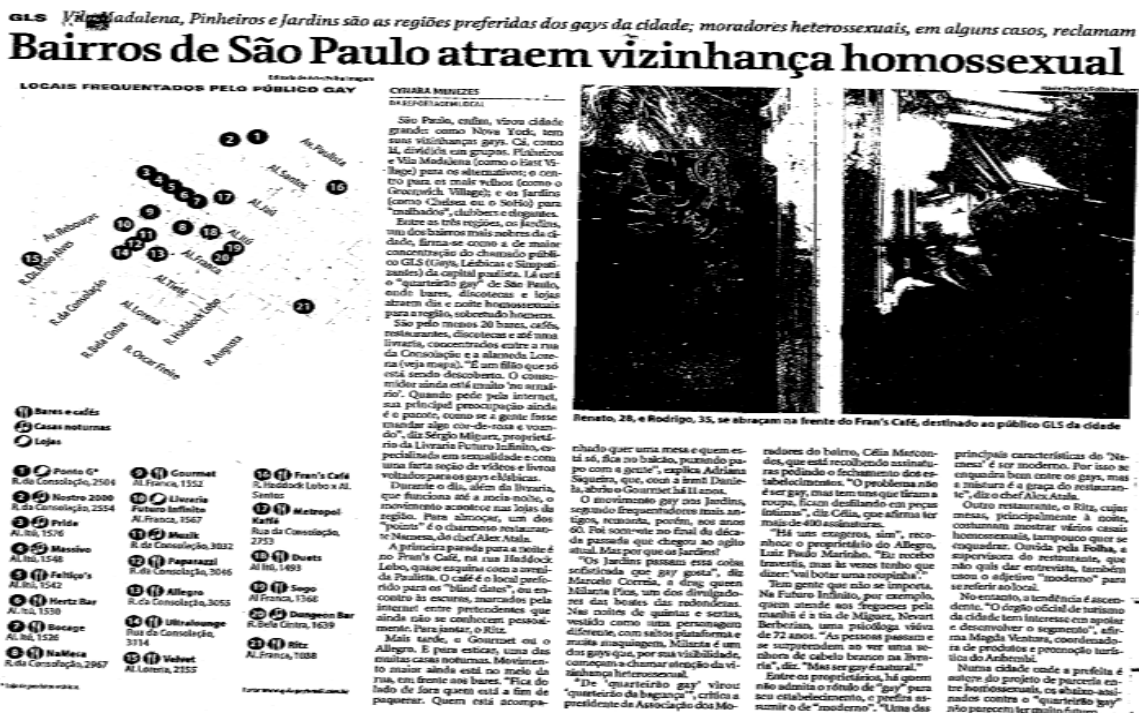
GLS Vila Madalena, Pinheiros e Jardins são as regiões preferidas dos gays da cidade; moradores heterossexuais, em alguns casos, reclamam

Bairros de São Paulo atraem vizinhança homossexual

LOCAIS FREQUENTADOS PELO PÚBLICO GAY

Av. Paulista
Al. Santos
Al. Jaú
Al. Itu
Av. Rebouças
R. Oscar Freire
Al. Franca
Al. Tietê
R. da Consolação
Al. Lorena
R. Bela Cintra
R. Haddock Lobo
R. Augusta

Bares e cafés
Casas noturnas
Lojas

1 Ponto G* R. da Consolação, 2506
2 Nostro 2000 R. da Consolação, 2554
3 Pride Al. Itu, 1576
4 Massivo Al. Itu, 1548
5 Feitiço's Al. Itu, 1542
6 Hertz Bar Al. Itu, 1530
7 Bocage Al. Itu, 1526
8 NaMeca R. da Consolação, 2967
9 Gourmet Al. Franca, 1552
10 Livraria Futuro Infinito Al. Franca, 1567
11 Muzik R. da Consolação, 3032
12 Paparazzi R. da Consolação, 3046
13 Allegro R. da Consolação, 3055
14 Ultralounge Rua da Consolação, 3114
15 Velvet Al. Lorena, 2155
16 Fran's Café R. Haddock Lobo x Al. Santos
17 Metropol Kaffé Rua da Consolação, 2753
18 Duets Al. Itu, 1493
19 Sogo Al. Franca, 1368
20 Dungeon Bar R. Bela Cintra, 1639
21 Ritz Al. Franca, 1088

CYNARA MENEZES
DA REPORTAGEM LOCAL

São Paulo, enfim, virou cidade grande: como Nova York, tem suas vizinhanças gays. Cá, como lá, dividida em grupos. Pinheiros e Vila Madalena (como o East Village) para os alternativos; o centro para os mais velhos (como o Greenwich Village); e os Jardins (como Chelsea ou o SoHo) para "malhados", clubbers e elegantes.

Entre as três regiões, os Jardins, um dos bairros mais nobres da cidade, firma-se como a de maior concentração do chamado público GLS (Gays, Lésbicas e Simpatizantes) da capital paulista. Lá está o "quarteirão gay" de São Paulo, onde bares, discotecas e lojas atraem dia e noite homossexuais para a região, sobretudo homens.

São pelo menos 20 bares, cafés, restaurantes, discotecas e até uma livraria, concentrados entre a rua da Consolação e a alameda Lorena (veja mapa). "É um filão que só está sendo descoberto. O consumidor ainda está muito 'no armário'. Quando pede pela internet, sua principal preocupação ainda é o pacote, como se a gente fosse mandar algo cor-de-rosa e voando", diz Sérgio Miguez, proprietário da Livraria Futuro Infinito, especializada em sexualidade e com uma farta seção de vídeos e livros voltados para gays e lésbicas.

Durante o dia, além da livraria, que funciona até a noite, o movimento acontece nas lojas da região. Para almoçar, um dos "points" é o charmoso restaurante Namesa, do chef Alex Atala.

A primeira parada para a noite é no Fran's Café, na rua Haddock Lobo, quase esquina com a avenida Paulista. O café é o local preferido para os "blind dates", ou encontro às escuras, marcados pela internet entre pretendentes que ainda não se conhecem pessoalmente. Para jantar, o Ritz.

Mais tarde, o Gourmet ou o Allegro. E para esticar, uma das muitas casas noturnas. Movimento maior ainda está no meio da rua, em frente aos bares. "Fica do lado de fora quem está a fim de paquerar. Quem está acompanhado quer uma mesa e quem está só, fica no balcão, porque dá papo com a gente", explica Adriana Siqueira, que, com o irmão Daniel, abriu o Gourmet há 11 anos.

O movimento gay nos Jardins, segundo frequentadores mais antigos, remonta, porém, aos anos 60. Foi somente no final da década passada que chegou ao agito atual. Mas por que os Jardins?

"Os Jardins passam essa coisa sofisticada que gay gosta", diz Marcelo Correia, a drag queen Milanta Pics, um dos divulgadores das boates das redondezas. Nas noites de quintas e sextas, vestido como uma personagem diferente, com saltos plataforma e muita maquiagem, Milanta é um dos gays que, por sua visibilidade, começam a chamar atenção da vizinhança heterossexual.

"De 'quarteirão gay' virou 'quarteirão da bagunça'", critica a presidente da Associação dos Moradores do bairro, Célia Marcondes, que está recolhendo assinaturas pedindo o fechamento dos estabelecimentos. "O problema não é ser gay, mas tem uns que tiram a roupa. Ficam desfilando em peças íntimas", diz Célia, que afirma ter mais de 400 assinaturas.

"Há uns exageros, sim", reconhece o proprietário do Allegro, Luiz Paulo Marinho. "Eu recebo travestis, mas às vezes tenho que dizer: 'vai botar uma roupinha'".

Tem gente que não se importa. Na Futuro Infinito, por exemplo, quem atende aos fregueses pela manhã é a tia de Miguez, Nevart Berberian, uma psicóloga viúva de 72 anos. "As pessoas passam e se surpreendem ao ver uma senhora de cabelo branco na livraria", diz. "Mas ser gay é natural."

Entre os proprietários, há quem não admita o rótulo de "gay" para seu estabelecimento, e prefira assumir o de "moderno". "Uma das principais características do 'Namesa' é ser moderno. Por isso se enquadra bem entre os gays, mas a mistura é a graça do restaurante", diz o chef Alex Atala.

Outro restaurante, o Ritz, cujas mesas, principalmente à noite, costumam mostrar vários casais homossexuais, tampouco quer se enquadrar. Ouvida pela Folha, a supervisora do restaurante, que não quis dar entrevista, também usou o adjetivo "moderno" para se referir ao local.

No entanto, a tendência é ascendente. "O órgão oficial de turismo da cidade tem interesse em apoiar e desenvolver o segmento", afirma Magda Ventura, coordenadora de produtos e promoção turística da Anhembi.

Numa cidade onde a prefeita é autora do projeto de parceria entre homossexuais, os abaixo-assinados contra o "quarteirão gay" não parecem ter muito futuro.

Renato, 28, e Rodrigo, 35, se abraçam na frente do Fran's Café, destinado ao público GLS da cidade